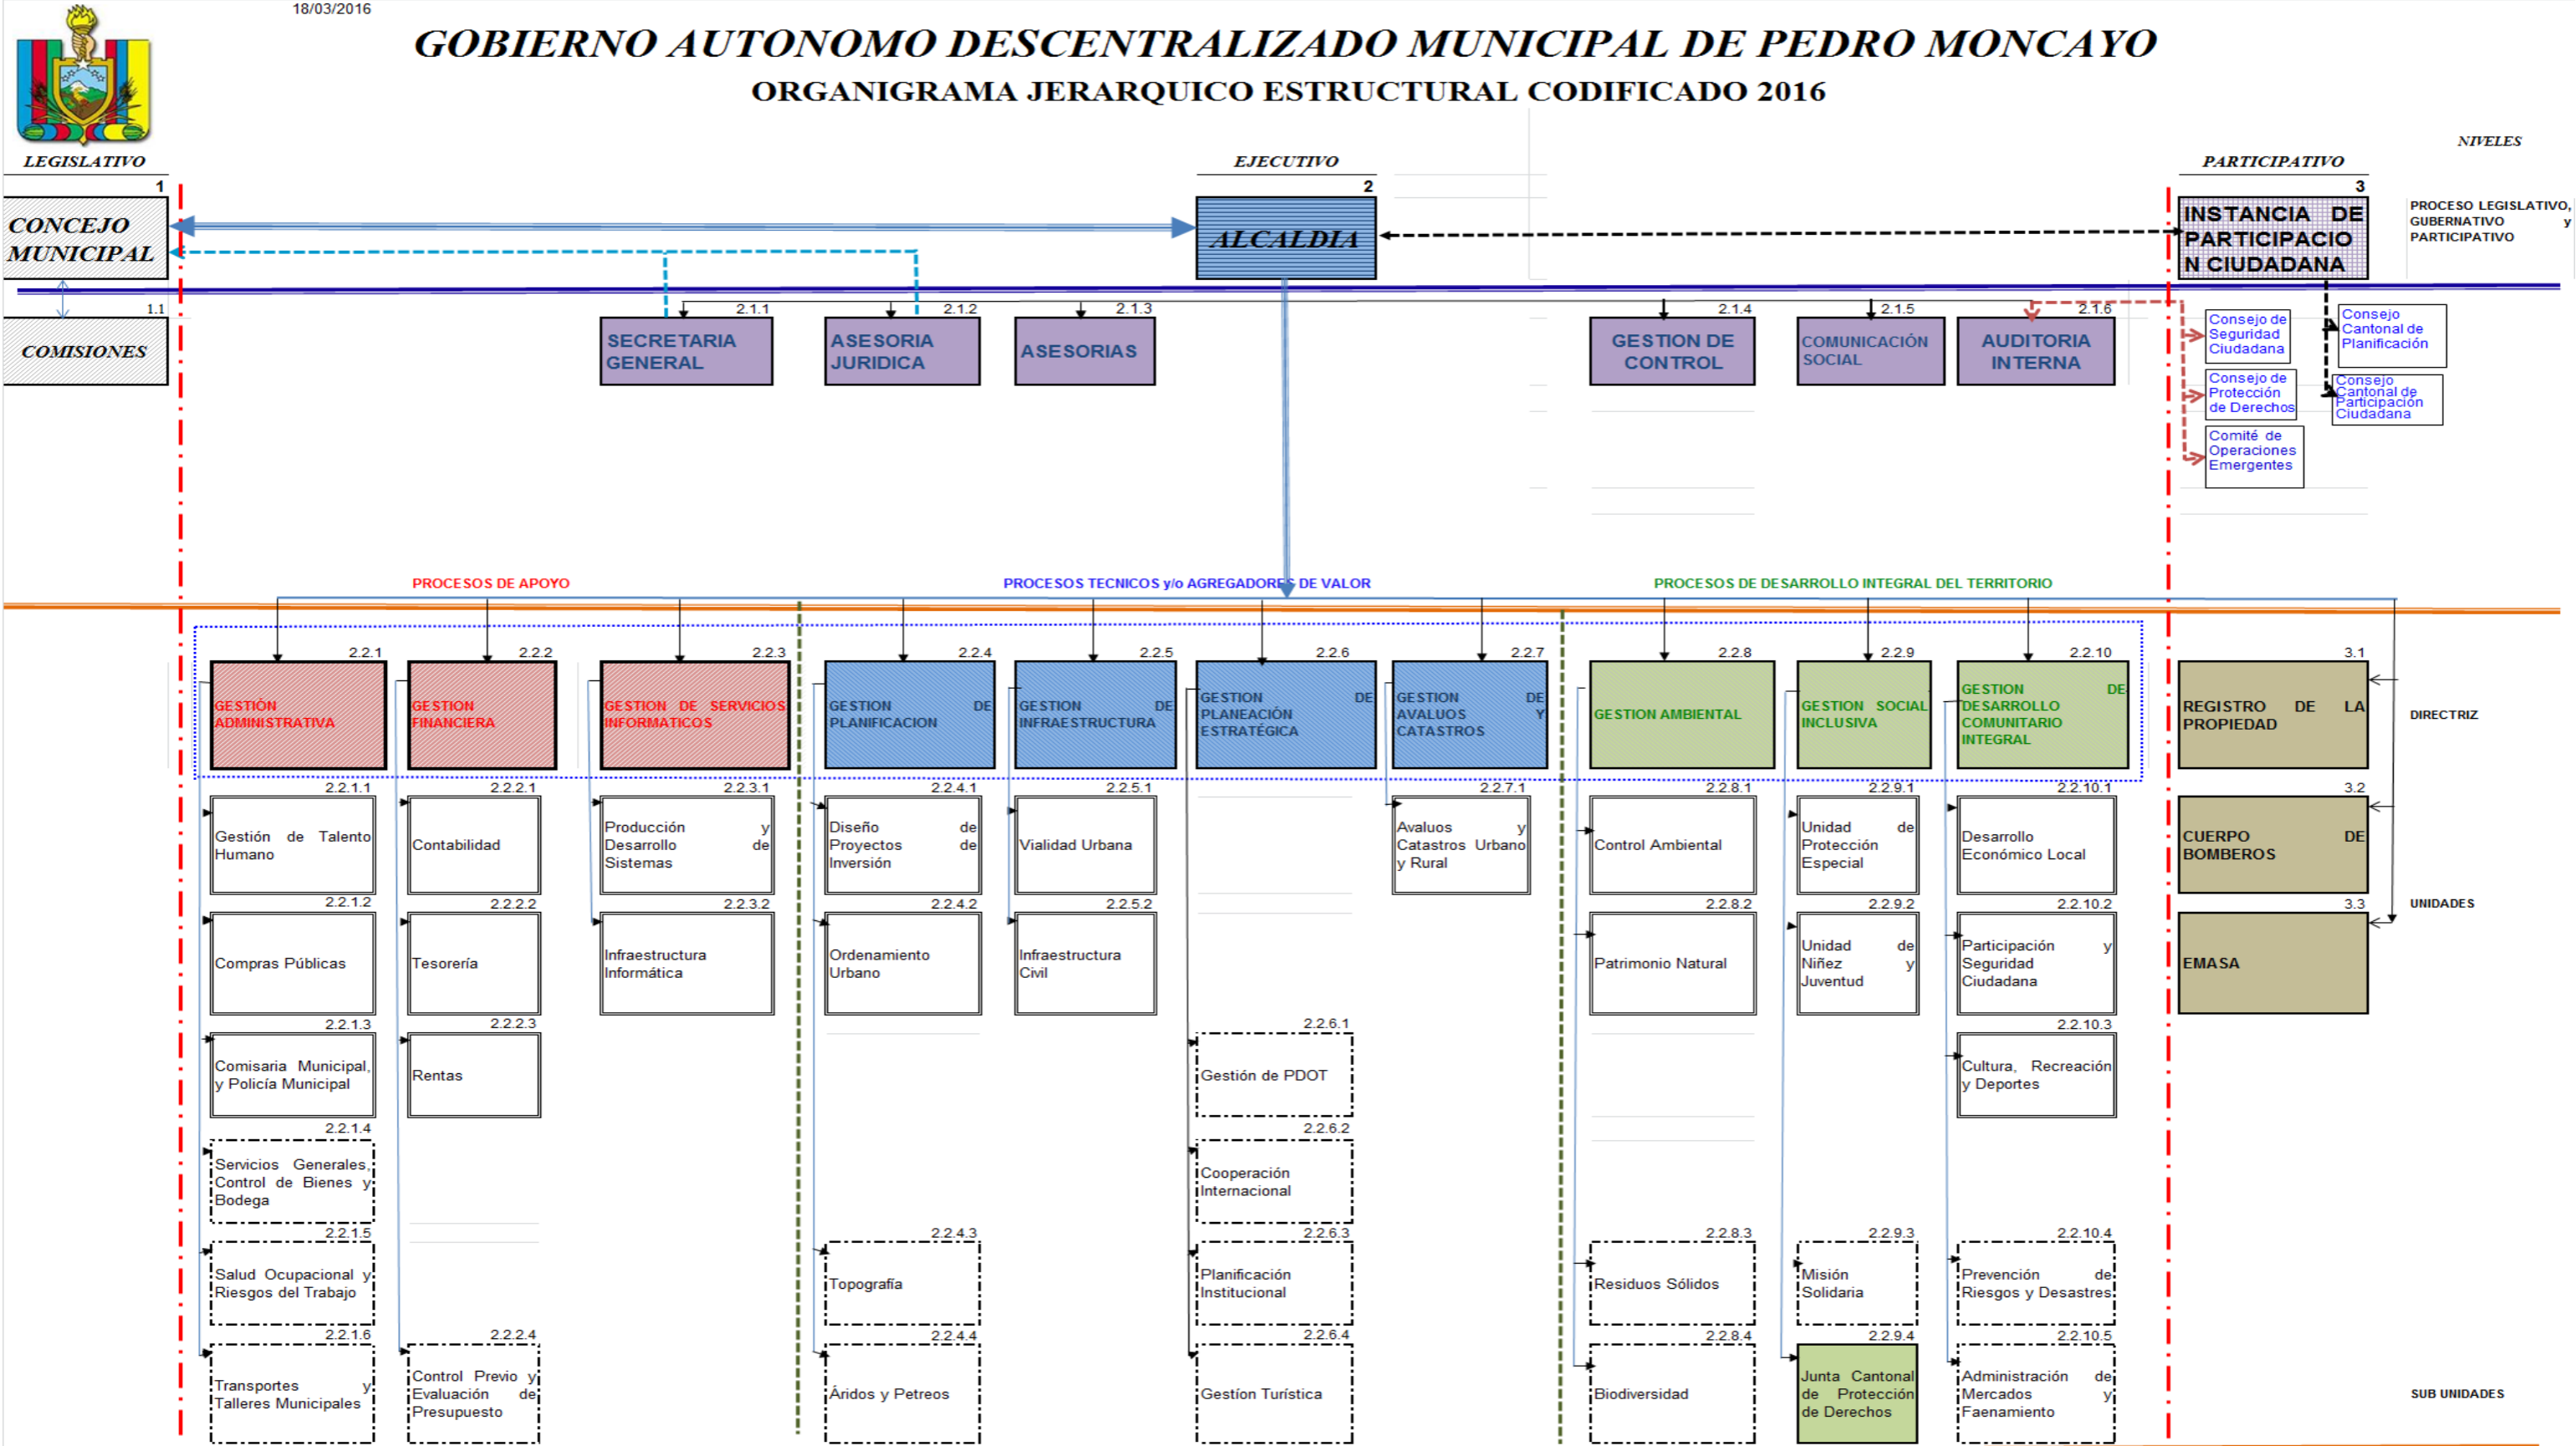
18/03/2016

GOBIERNO AUTONOMO DESCENTRALIZADO MUNICIPAL DE PEDRO MONCAYO

ORGANIGRAMA JERARQUICO ESTRUCTURAL CODIFICADO 2016

NIVELES

LEGISLATIVO

EJECUTIVO

PARTICIPATIVO

1
CONCEJO MUNICIPAL

2
ALCALDIA

3
INSTANCIA DE PARTICIPACION CIUDADANA

PROCESO LEGISLATIVO, GUBERNATIVO y PARTICIPATIVO

1.1
COMISIONES

2.1.1
SECRETARIA GENERAL

2.1.2
ASESORIA JURIDICA

2.1.3
ASESORIAS

2.1.4
GESTION DE CONTROL

2.1.5
COMUNICACIÓN SOCIAL

2.1.6
AUDITORIA INTERNA

Consejo de Seguridad Ciudadana

Consejo de Protección de Derechos

Comité de Operaciones Emergentes

Consejo Cantonal de Planificación

Consejo Cantonal de Participación Ciudadana

PROCESOS DE APOYO

PROCESOS TECNICOS y/o AGREGADORES DE VALOR

PROCESOS DE DESARROLLO INTEGRAL DEL TERRITORIO

2.2.1
GESTIÓN ADMINISTRATIVA

2.2.2
GESTION FINANCIERA

2.2.3
GESTION DE SERVICIOS INFORMATICOS

2.2.4
GESTION DE PLANIFICACION

2.2.5
GESTION DE INFRAESTRUCTURA

2.2.6
GESTION DE PLANEACIÓN ESTRATÉGICA

2.2.7
GESTION DE AVALUOS Y CATASTROS

2.2.8
GESTION AMBIENTAL

2.2.9
GESTION SOCIAL INCLUSIVA

2.2.10
GESTION DE DESARROLLO COMUNITARIO INTEGRAL

3.1
REGISTRO DE LA PROPIEDAD

DIRECTRIZ

3.2
CUERPO DE BOMBEROS

3.3
EMASA

UNIDADES

2.2.1.1
Gestión de Talento Humano

2.2.1.2
Compras Públicas

2.2.1.3
Comisaria Municipal, y Policía Municipal

2.2.1.4
Servicios Generales, Control de Bienes y Bodega

2.2.1.5
Salud Ocupacional y Riesgos del Trabajo

2.2.1.6
Transportes y Talleres Municipales

2.2.2.1
Contabilidad

2.2.2.2
Tesorería

2.2.2.3
Rentas

2.2.2.4
Control Previo y Evaluación de Presupuesto

2.2.3.1
Producción y Desarrollo de Sistemas

2.2.3.2
Infraestructura Informática

2.2.4.1
Diseño de Proyectos de Inversión

2.2.4.2
Ordenamiento Urbano

2.2.4.3
Topografía

2.2.4.4
Áridos y Petreos

2.2.5.1
Vialidad Urbana

2.2.5.2
Infraestructura Civil

2.2.6.1
Gestión de PDOT

2.2.6.2
Cooperación Internacional

2.2.6.3
Planificación Institucional

2.2.6.4
Gestíon Turística

2.2.7.1
Avaluos y Catastros Urbano y Rural

2.2.8.1
Control Ambiental

2.2.8.2
Patrimonio Natural

2.2.8.3
Residuos Sólidos

2.2.8.4
Biodiversidad

2.2.9.1
Unidad de Protección Especial

2.2.9.2
Unidad de Niñez y Juventud

2.2.9.3
Misión Solidaria

2.2.9.4
Junta Cantonal de Protección de Derechos

2.2.10.1
Desarrollo Económico Local

2.2.10.2
Participación y Seguridad Ciudadana

2.2.10.3
Cultura, Recreación y Deportes

2.2.10.4
Prevención de Riesgos y Desastres

2.2.10.5
Administración de Mercados y Faenamiento

SUB UNIDADES